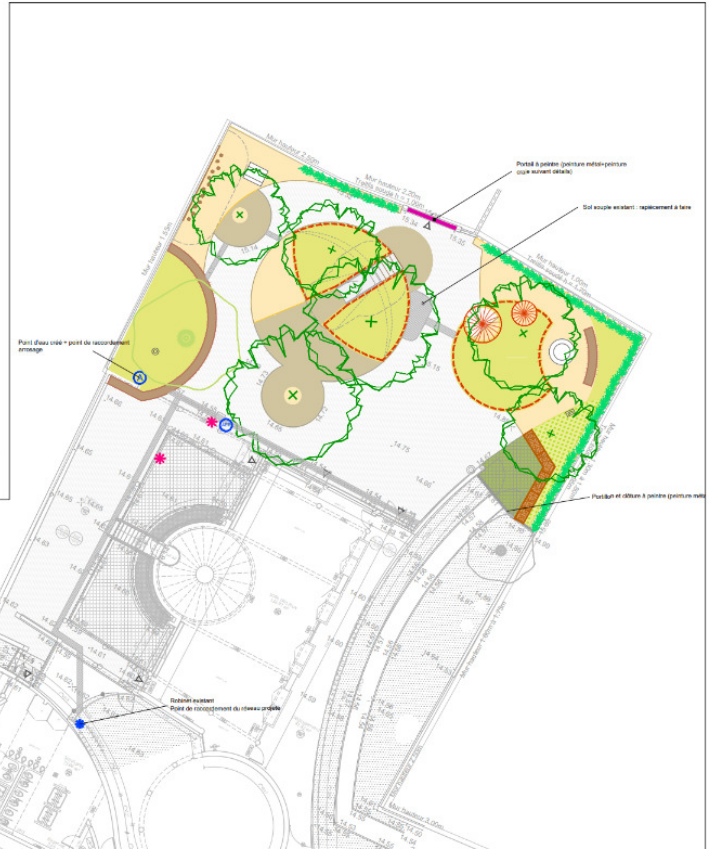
Mur hauteur 2.00m

Mur hauteur 2.20m
Treillis souple h 1.00m

Portail à peindre (peinture métal+peinture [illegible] suivant détails)

Sol souple existant : rapiècement à faire

Mur hauteur 1.00m

Mur hauteur 1.00m

Point d'eau créé + point de raccordement arrosage

Portillon et clôture à peindre (peinture métal)

Robinet existant
Point de raccordement du réseau projeté

14.75

14.65

Mur hauteur 2.00m